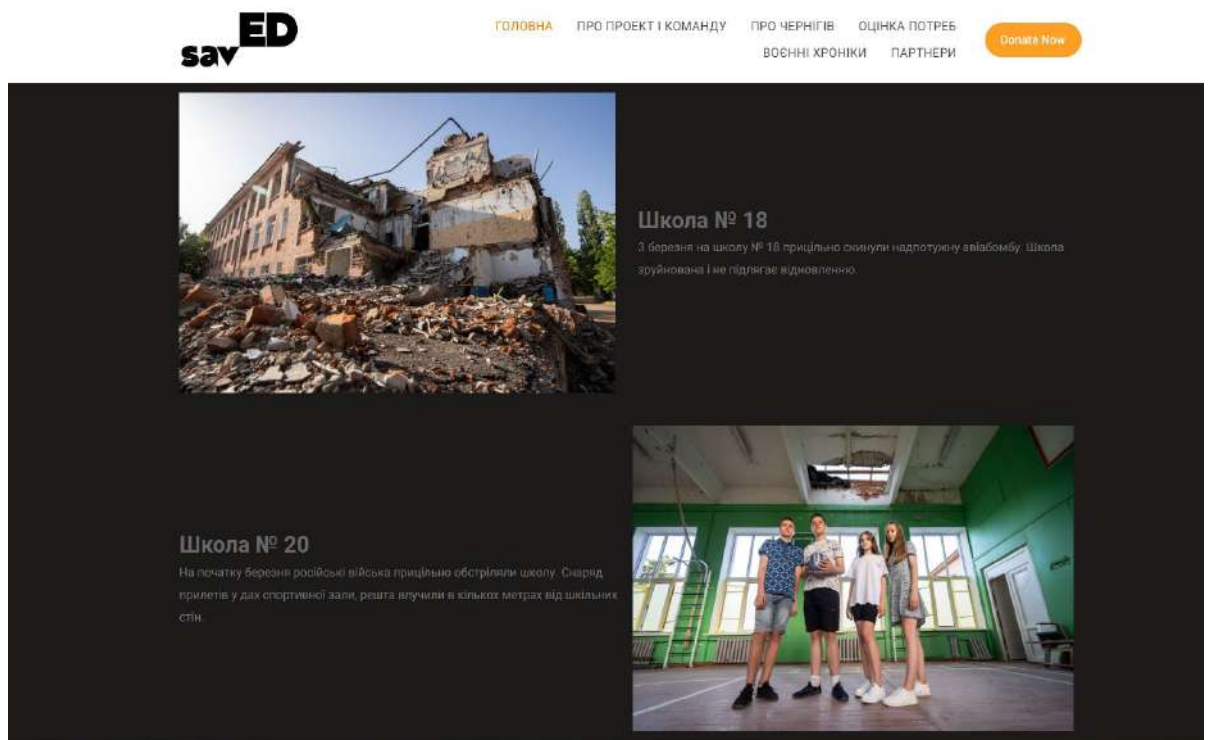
savED

ГОЛОВНА ПРО ПРОЕКТ І КОМАНДУ ПРО ЧЕРНІГІВ ОЦІНКА ПОТРЕБ ВОЄННІ ХРОНІКИ ПАРТНЕРИ

Donate Now

Школа № 18

3 березня на школу № 18 прицільно скинули надпотужну авіабомбу. Школа зруйнована і не підлягає відновленню.

Школа № 20

На початку березня російські війська прицільно обстріляли школу. Снаряд прилетів у дах спортивної зали, решта влучили в кількох метрах від шкільних стін.